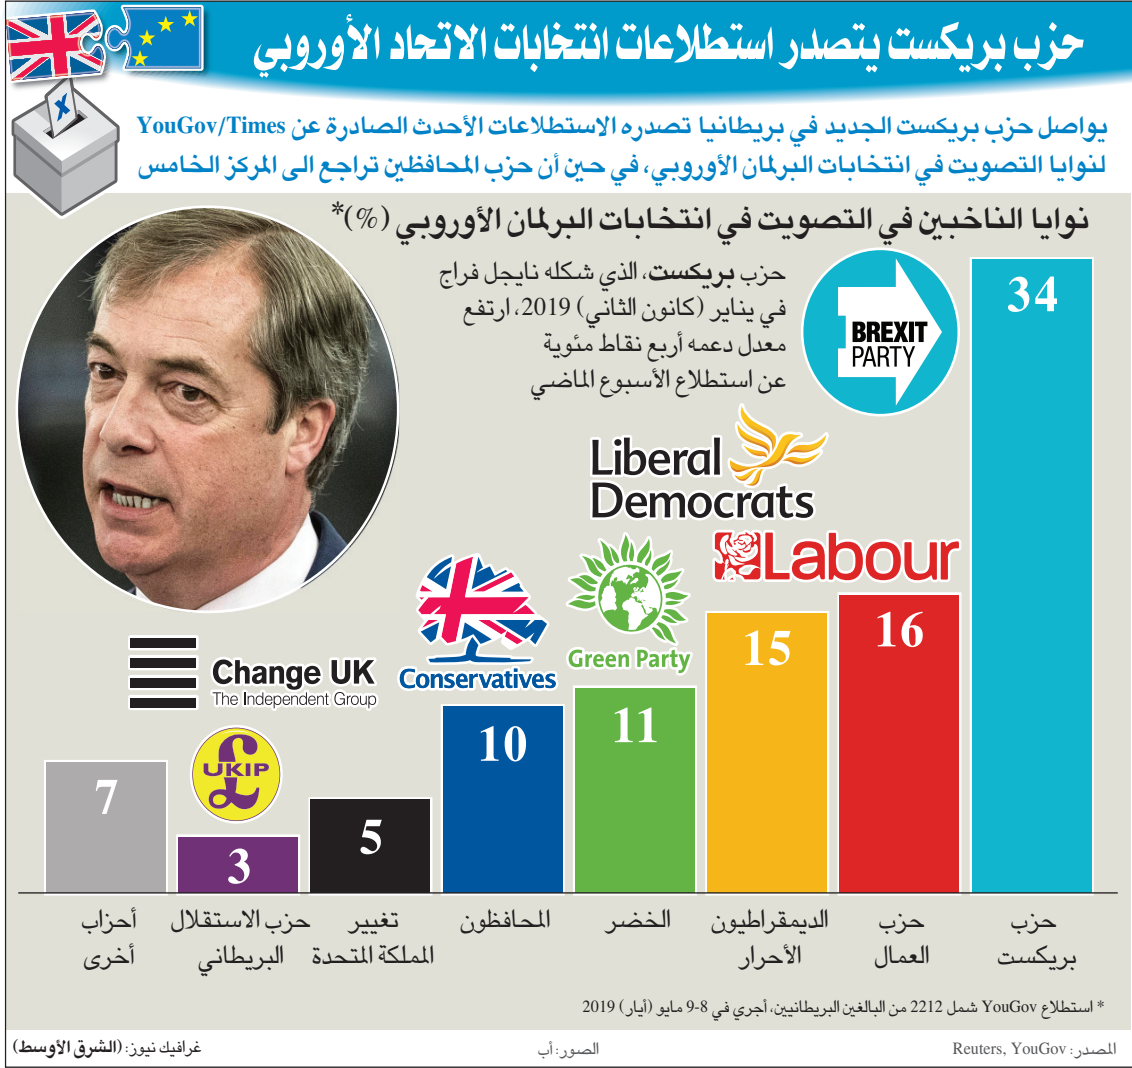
حزب بريكست يتصدر استطلاعات انتخابات الاتحاد الأوروبي

يواصل حزب بريكست الجديد في بريطانيا تصدره الاستطلاعات الأحدث الصادرة عن YouGov/Times لنوايا التصويت في انتخابات البرلمان الأوروبي، في حين أن حزب المحافظين تراجع الى المركز الخامس

نوايا الناخبين في التصويت في انتخابات البرلمان الأوروبي (%)*

حزب بريكست، الذي شكله نايجل فراج في يناير (كانون الثاني) 2019، ارتفع معدل دعمه أربع نقاط مئوية عن استطلاع الأسبوع الماضي

BREXIT PARTY

Liberal Democrats

Labour

Green Party

Conservatives

Change UK The Independent Group

UKIP

| حزب بريكست | حزب العمال | الديمقراطيون الأحرار | الخضر | المحافظون | تغيير المملكة المتحدة | حزب الاستقلال البريطاني | أحزاب أخرى |
|---|---|---|---|---|---|---|---|
| 34 | 16 | 15 | 11 | 10 | 5 | 3 | 7 |

* استطلاع YouGov شمل 2212 من البالغين البريطانيين، أجري في 8-9 مايو (أيار) 2019

المصدر: Reuters, YouGov
الصور: أ ب
غرافيك نيوز: (الشرق الأوسط)